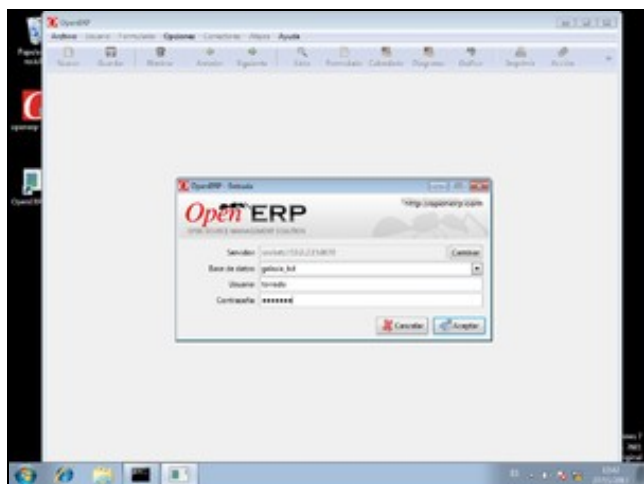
OpenERP

Archivo Usuario Formulario Opciones Conexiones Atajos Ayuda

Nuevo Guardar Eliminar Anterior Siguiente Lista Formulario Calendario Diagrama Gráfico Imprimir Acción

OpenERP - Entrada

Open ERP

OPEN SOURCE MANAGEMENT SOLUTION

http://openerp.com

Servidor: socket://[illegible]

Cambiar

Base de datos: gallaica_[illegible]

Usuario: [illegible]

Contraseña: ••••••••

Cancelar

Aceptar